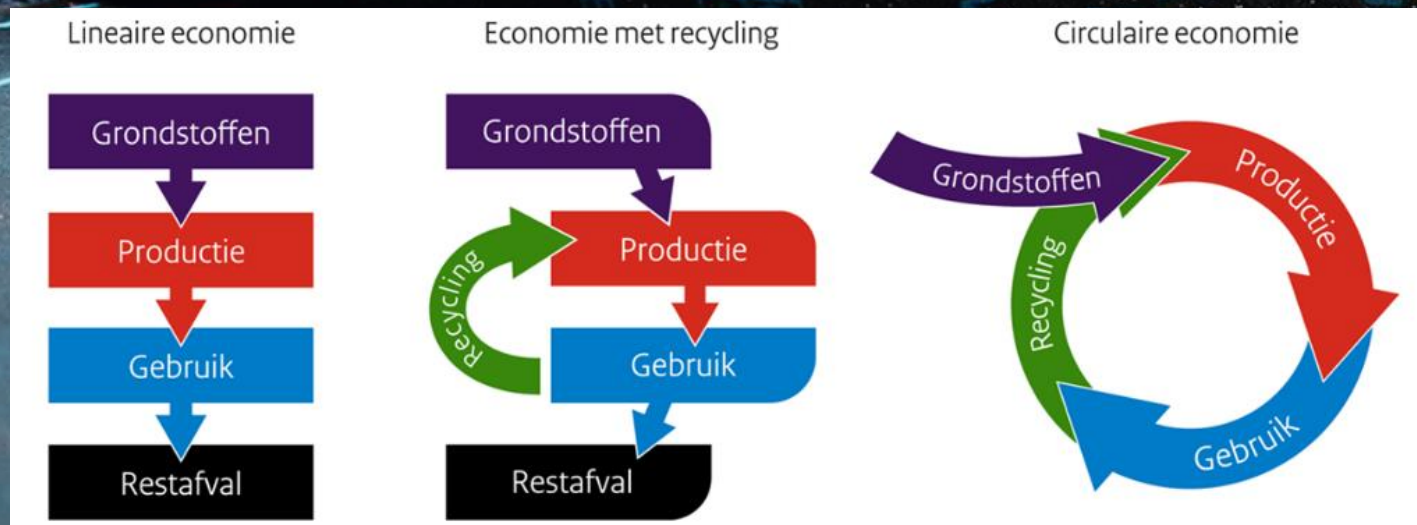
Lineaire economie

Grondstoffen

Productie

Gebruik

Restafval

Economie met recycling

Grondstoffen

Recycling

Productie

Gebruik

Restafval

Circulaire economie

Grondstoffen

Productie

Recycling

Gebruik